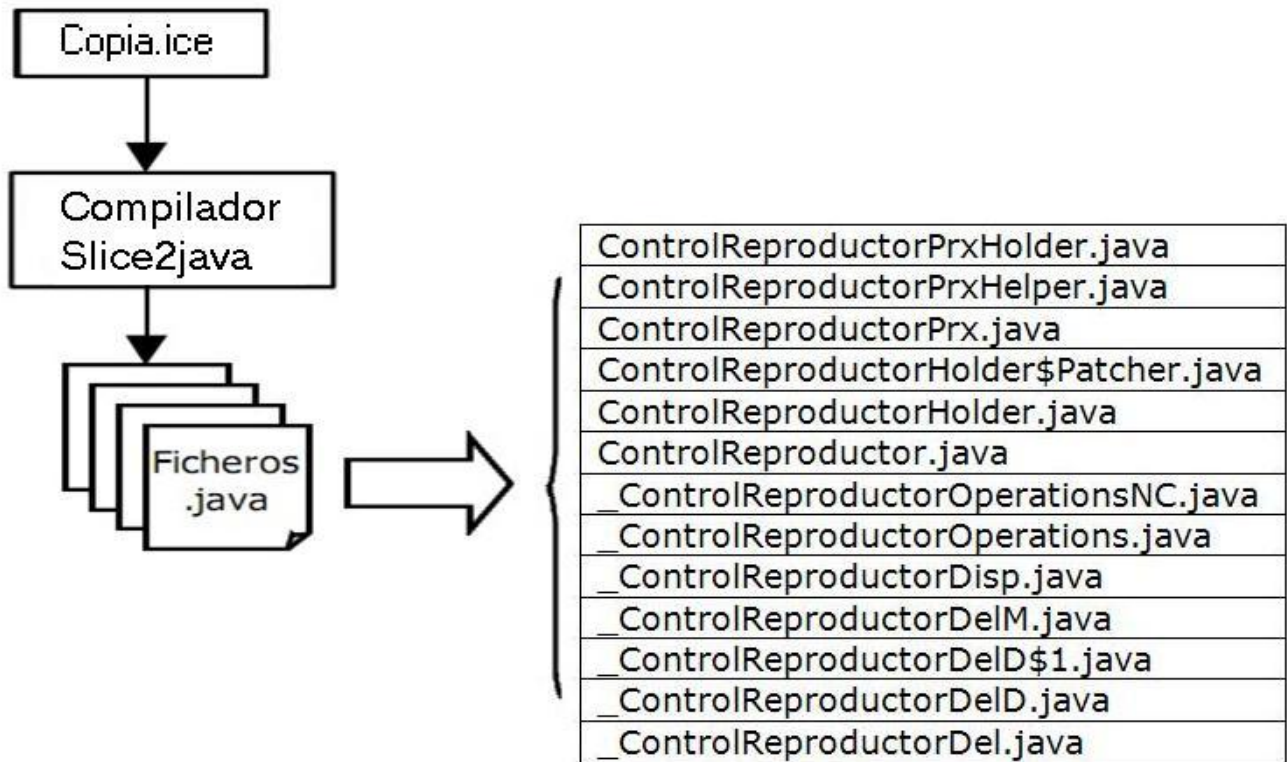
Copia.ice

Compilador Slice2java

Ficheros .java

| ControlReproductorPrxHolder.java |
|---|
| ControlReproductorPrxHelper.java |
| ControlReproductorPrx.java |
| ControlReproductorHolder$Patcher.java |
| ControlReproductorHolder.java |
| ControlReproductor.java |
| _ControlReproductorOperationsNC.java |
| _ControlReproductorOperations.java |
| _ControlReproductorDisp.java |
| _ControlReproductorDelM.java |
| _ControlReproductorDelD$1.java |
| _ControlReproductorDelD.java |
| _ControlReproductorDel.java |